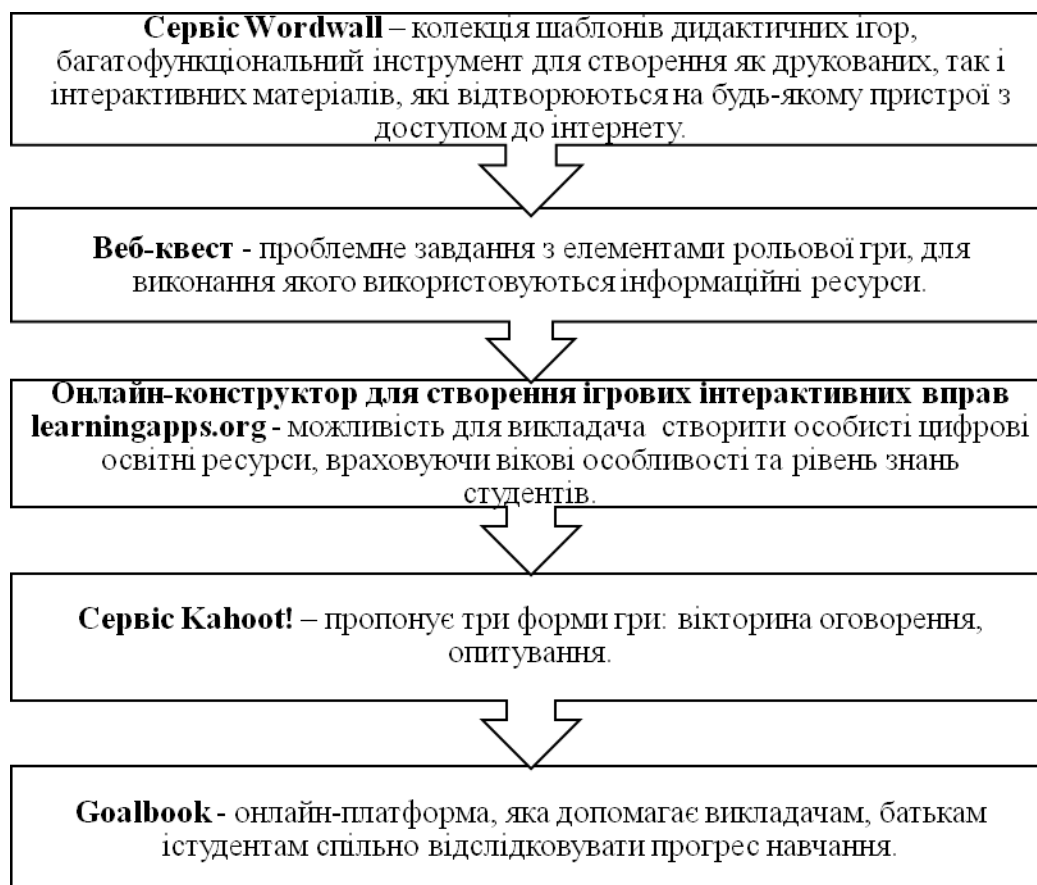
Сервіс Wordwall – колекція шаблонів дидактичних ігор, багатофункціональний інструмент для створення як друкованих, так і інтерактивних матеріалів, які відтворюються на будь-якому пристрої з доступом до інтернету.

Веб-квест - проблемне завдання з елементами рольової гри, для виконання якого використовуються інформаційні ресурси.

Онлайн-конструктор для створення ігрових інтерактивних вправ learningapps.org - можливість для викладача створити особисті цифрові освітні ресурси, враховуючи вікові особливості та рівень знань студентів.

Сервіс Kahoot! – пропонує три форми гри: вікторина оговорення, опитування.

Goalbook - онлайн-платформа, яка допомагає викладачам, батькам істудентам спільно відслідковувати прогрес навчання.